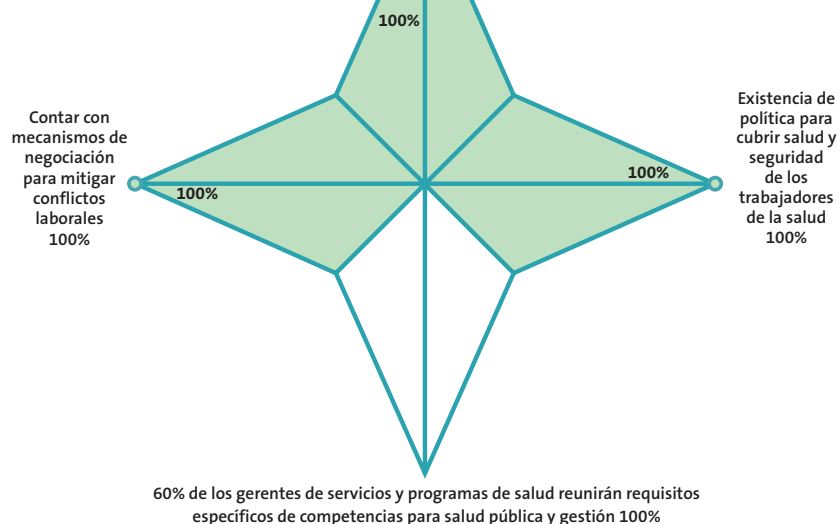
100%

Contar con mecanismos de negociación para mitigar conflictos laborales 100%

100%

Existencia de política para cubrir salud y seguridad de los trabajadores de la salud 100%

100%

60% de los gerentes de servicios y programas de salud reunirán requisitos específicos de competencias para salud pública y gestión 100%